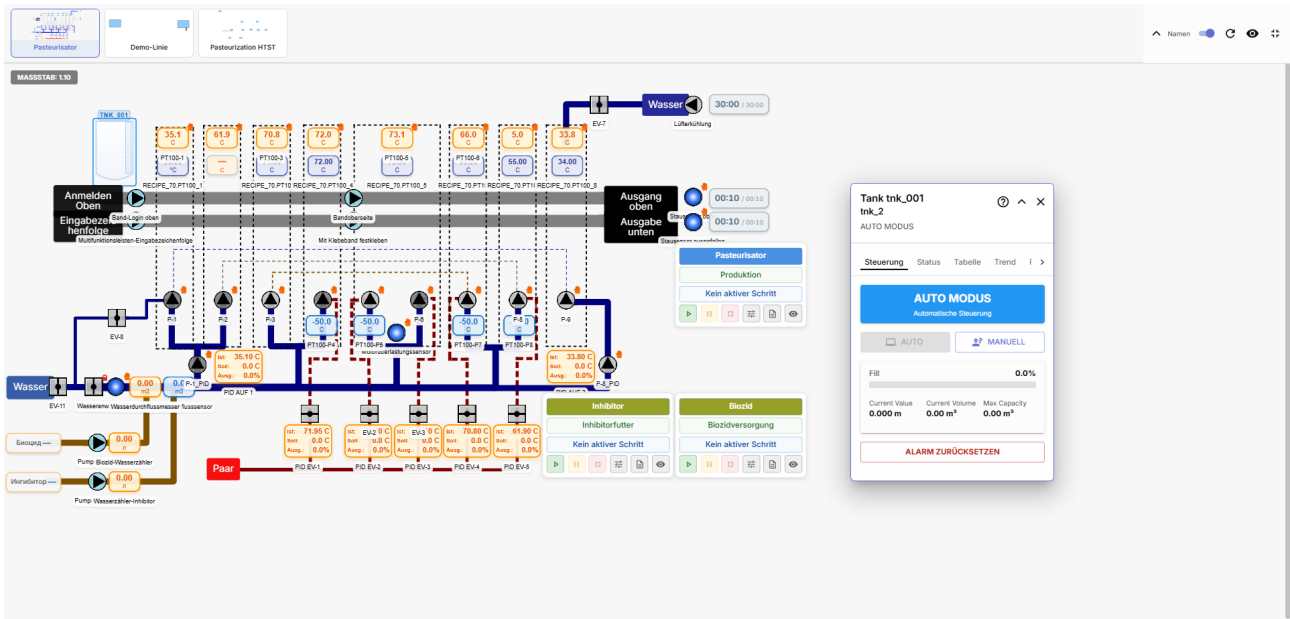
Pasteurisator
Demo-Linie
Pasteurization HTST

Namen

MASSSTAB: 1:10

TNK_001

35.1 C
PT100-1
°C
61.9 C
— C
70.8 C
PT100-3
C
72.0 C
72.00 C
73.1 C
PT100-5
C
66.0 C
PT100-6
C
5.0 C
55.00 C
33.8 C
34.00 C

RECIPE_70.PT100_1
RECIPE_70.PT10
RECIPE_70.PT100_
RECIPE_70.PT100_5
RECIPE_70.PT1
RECIPE_70.PT1
RECIPE_70.PT100_8

EV-7
Wasser
30:00 / 30:00
Lüfterkühlung

Anmelden Oben
Band-Login oben
Bandoberseite
Eingabezeichenfolge
Multifunktionsleisten-Eingabezeichenfolge
Mit Klebeband festkleben

Ausgang oben
00:10 / 00:10
Ausgabe unten
00:10 / 00:10

Pasteurisator
Produktion
Kein aktiver Schritt

P-1
P-2
P-3
P-4
-50.0 C
PT100-P4
-50.0 C
PT100-P5
Motorüberlastungssensor
P-6
-50.0 C
PT100-P7
P-8
-50.0 C
PT100-P8
P-9

EV-8

Ist: 35.10 C
Soll: 0.0 C
Ausg.: 0.0%
PID AUF 1
P-1_PID

Ist: 33.80 C
Soll: 0.0 C
Ausg.: 0.0%
P-8_PID

Wasser
EV-11
Wasseranw
0.00 m3
0.0 m3
Wasserdurchflussmesser flusssensor

Биоцид
0.00 л
Pump Biozid-Wasserzähler
Ингибитор
0.00 л
Pump Wasserzähler-Inhibitor

Ist: 71.95 C
Soll: 0.0 C
Ausg.: 0.0%
EV-2
Ist: 0.0 C
Soll: 0.0 C
Ausg.: 0.0%
EV-3
Ist: 0.0 C
Soll: 0.0 C
Ausg.: 0.0%
Ist: 70.80 C
Soll: 0.0 C
Ausg.: 0.0%
Ist: 61.90 C
Soll: 0.0 C
Ausg.: 0.0%

Paar
PID EV-1
PID EV-2
PID EV-3
PID EV-4
PID EV-5

Inhibitor
Inhibitorfutter
Kein aktiver Schritt

Biozid
Biozidversorgung
Kein aktiver Schritt

Tank tnk_001
tnk_2
AUTO MODUS

Steuerung
Status
Tabelle
Trend

AUTO MODUS
Automatische Steuerung

AUTO
MANUELL

Fill
0.0%

Current Value
0.000 m
Current Volume
0.00 m³
Max Capacity
0.00 m³

ALARM ZURÜCKSETZEN